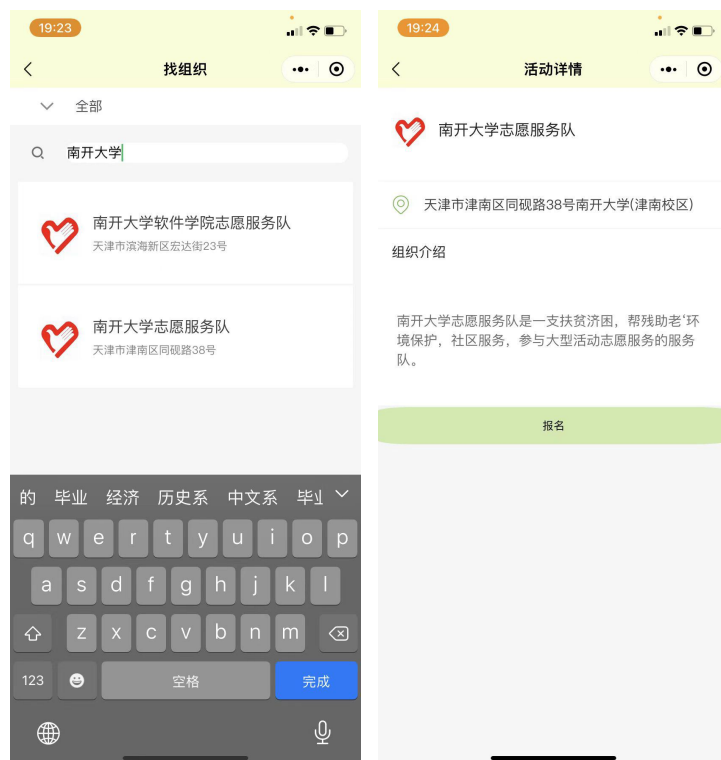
19:23

找组织

全部

南开大学

南开大学软件学院志愿服务队
天津市滨海新区宏达街23号

南开大学志愿服务队
天津市津南区同砚路38号

的 毕业 经济 历史系 中文系 毕业

q w e r t y u i o p
a s d f g h j k l
z x c v b n m
123 空格 完成

19:24

活动详情

南开大学志愿服务队

天津市津南区同砚路38号南开大学(津南校区)

组织介绍

南开大学志愿服务队是一支扶贫济困，帮残助老'环境保护，社区服务，参与大型活动志愿服务的服务队。

报名